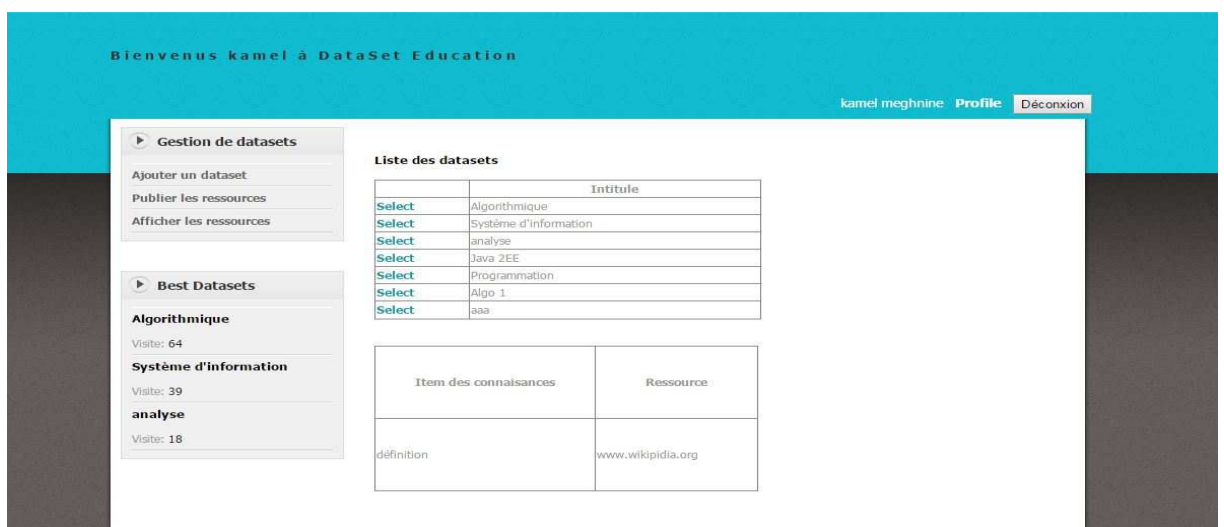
Bienvenus kamel à DataSet Education

kamel meghnine Profile Déconxion

Gestion de datasets

Ajouter un dataset
Publier les ressources
Afficher les ressources

Best Datasets

Algorithmique
Visite: 64
Système d'information
Visite: 39
analyse
Visite: 18

Liste des datasets

| | Intitule |
|---|---|
| Select | Algorithmique |
| Select | Systéme d'information |
| Select | analyse |
| Select | Java 2EE |
| Select | Programmation |
| Select | Algo 1 |
| Select | aaa |

| Item des connaisances | Ressource |
|---|---|
| définition | www.wikipidia.org |